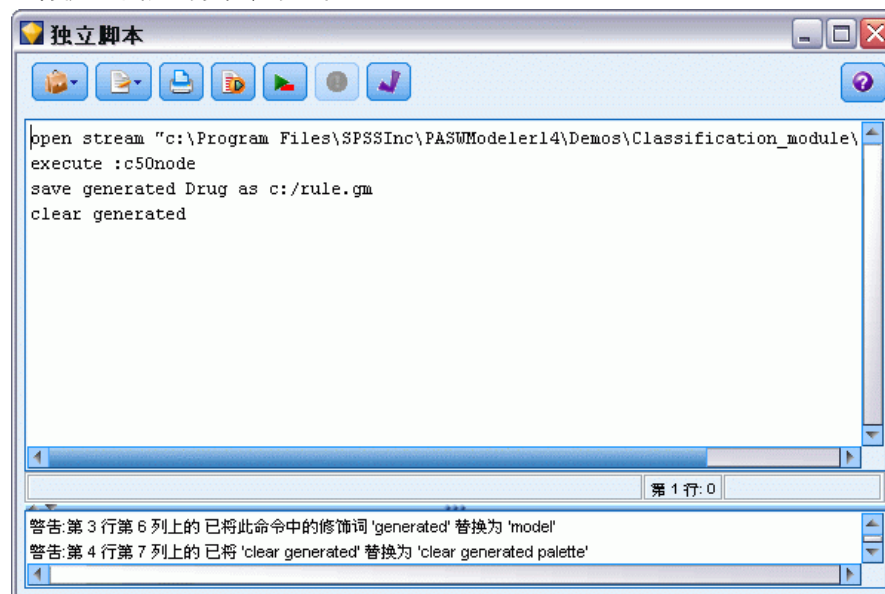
独立脚本

open stream "c:\Program Files\SPSSInc\PASWModeler14\Demos\Classification_module\
execute :c50node
save generated Drug as c:/rule.gm
clear generated

第 1 行: 0

警告:第 3 行第 6 列上的 已将此命令中的修饰词 'generated' 替换为 'model'
警告:第 4 行第 7 列上的 已将 'clear generated' 替换为 'clear generated palette'